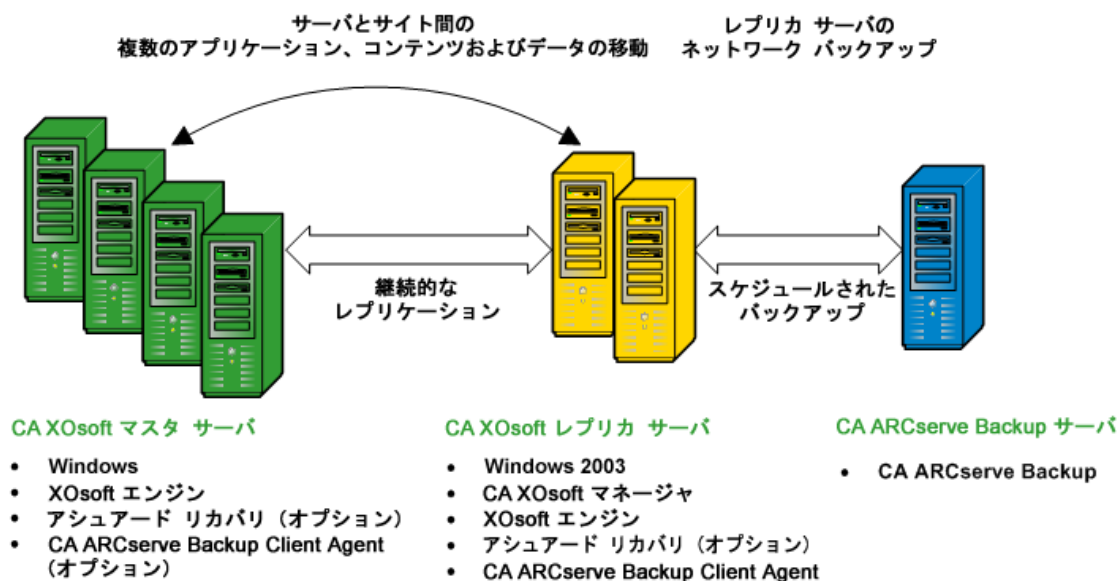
サーバとサイト間の
複数のアプリケーション、コンテンツおよびデータの移動

レプリカ サーバの
ネットワーク バックアップ

継続的な
レプリケーション

スケジュールされた
バックアップ

CA XOsoft マスタ サーバ

- Windows
- XOsoft エンジン
- アシュアード リカバリ（オプション）
- CA ARCserve Backup Client Agent（オプション）

CA XOsoft レプリカ サーバ

- Windows 2003
- CA XOsoft マネージャ
- XOsoft エンジン
- アシュアード リカバリ（オプション）
- CA ARCserve Backup Client Agent

CA ARCserve Backup サーバ

- CA ARCserve Backup